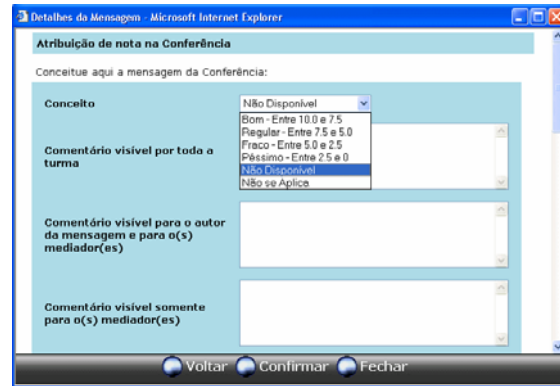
Detalhes da Mensagem - Microsoft Internet Explorer

Atribuição de nota na Conferência

Conceitue aqui a mensagem da Conferência:

Conceito

Não Disponível

Bom - Entre 10.0 e 7.5
Regular - Entre 7.5 e 5.0
Fraco - Entre 5.0 e 2.5
Péssimo - Entre 2.5 e 0
Não Disponível
Não se Aplica

Comentário visível por toda a turma

Comentário visível para o autor da mensagem e para o(s) mediador(es)

Comentário visível somente para o(s) mediador(es)

Voltar Confirmar Fechar